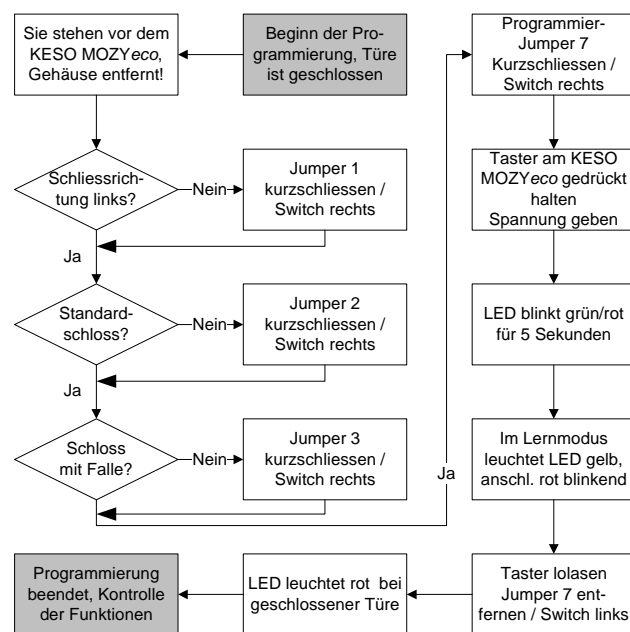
Beginn der Programmierung, Türe ist geschlossen

Sie stehen vor dem KESO MOZY*eco*, Gehäuse entfernt!

Schliessrichtung links?

Nein

Jumper 1 kurzschliessen / Switch rechts

Ja

Standardschloss?

Nein

Jumper 2 kurzschliessen / Switch rechts

Ja

Schloss mit Falle?

Nein

Jumper 3 kurzschliessen / Switch rechts

Ja

Programmier-Jumper 7 Kurzschliessen / Switch rechts

Taster am KESO MOZY*eco* gedrückt halten Spannung geben

LED blinkt grün/rot für 5 Sekunden

Im Lernmodus leuchtet LED gelb, anschl. rot blinkend

Taster lolasen Jumper 7 entfernen / Switch links

LED leuchtet rot bei geschlossener Türe

Programmierung beendet, Kontrolle der Funktionen